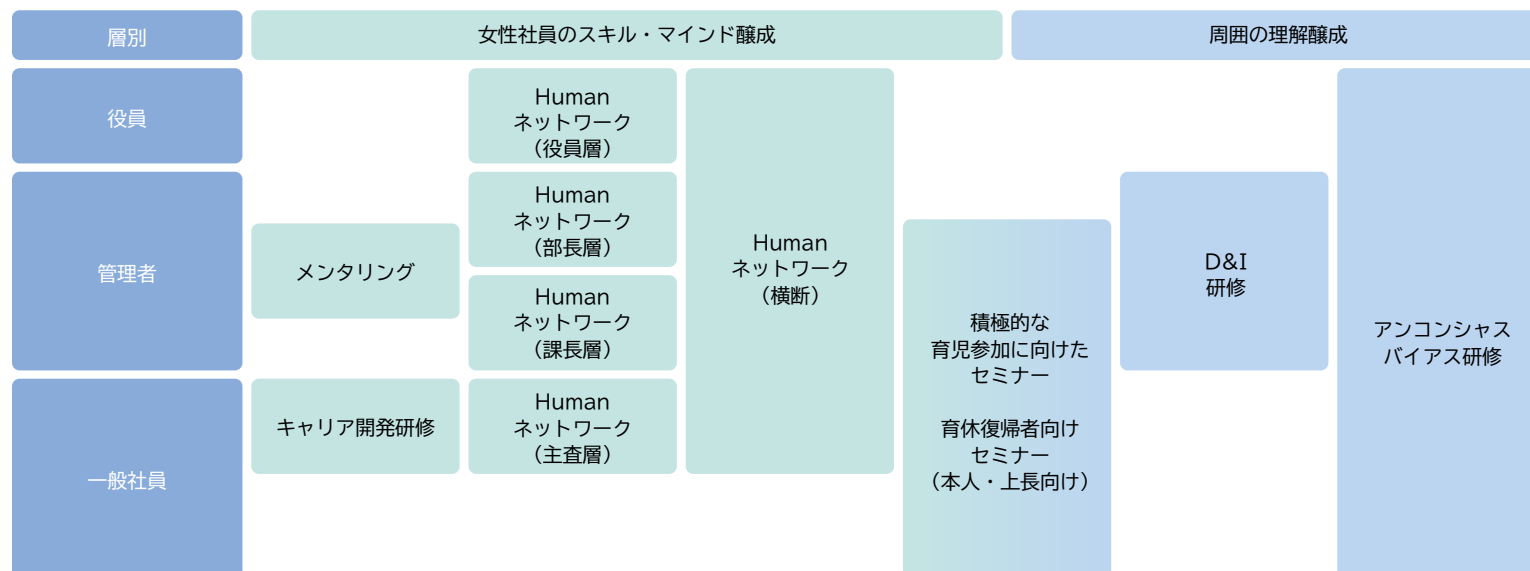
層別

女性社員のスキル・マインド醸成

周囲の理解醸成

役員

管理者

一般社員

メンタリング

キャリア開発研修

Human ネットワーク （役員層）

Human ネットワーク （部長層）

Human ネットワーク （課長層）

Human ネットワーク （主査層）

Human ネットワーク （横断）

積極的な 育児参加に向けた セミナー

育休復帰者向け セミナー （本人・上長向け）

D&I 研修

アンコンシャス バイアス研修